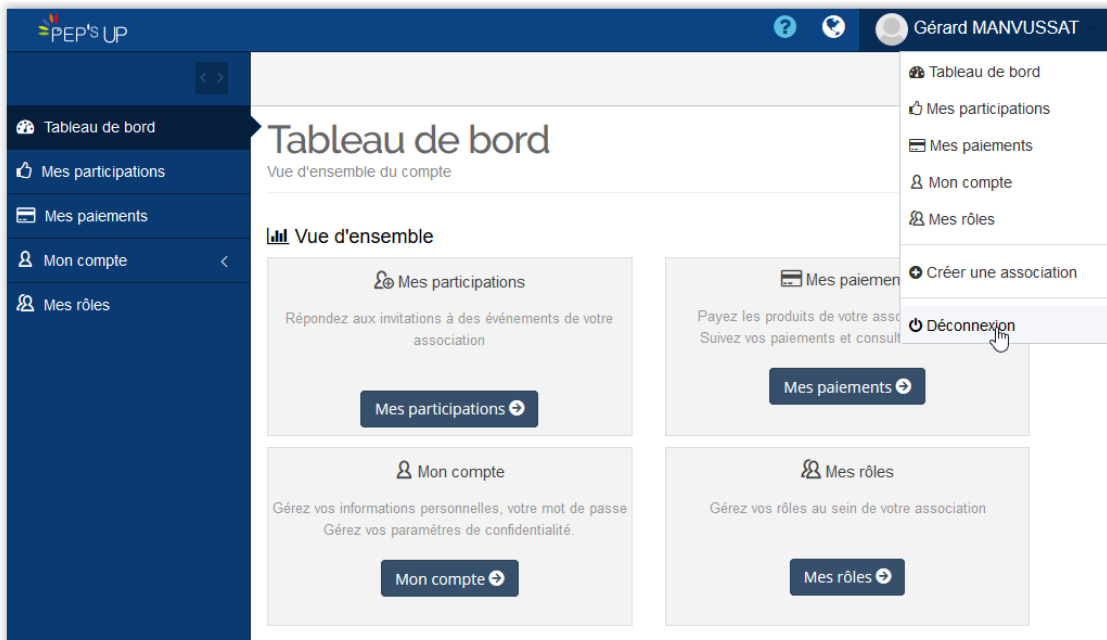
PEP'S UP

Gérard MANVUSSAT

Tableau de bord
Mes participations
Mes paiements
Mon compte
Mes rôles
Créer une association
Déconnexion

Tableau de bord
Mes participations
Mes paiements
Mon compte
Mes rôles

Tableau de bord
Vue d'ensemble du compte

Vue d'ensemble

Mes participations
Répondez aux invitations à des événements de votre association
Mes participations

Mes paiemen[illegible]
Payez les produits de votre asso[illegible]
Suivez vos paiements et consult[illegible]
Mes paiements

Mon compte
Gérez vos informations personnelles, votre mot de passe
Gérez vos paramètres de confidentialité.
Mon compte

Mes rôles
Gérez vos rôles au sein de votre association
Mes rôles